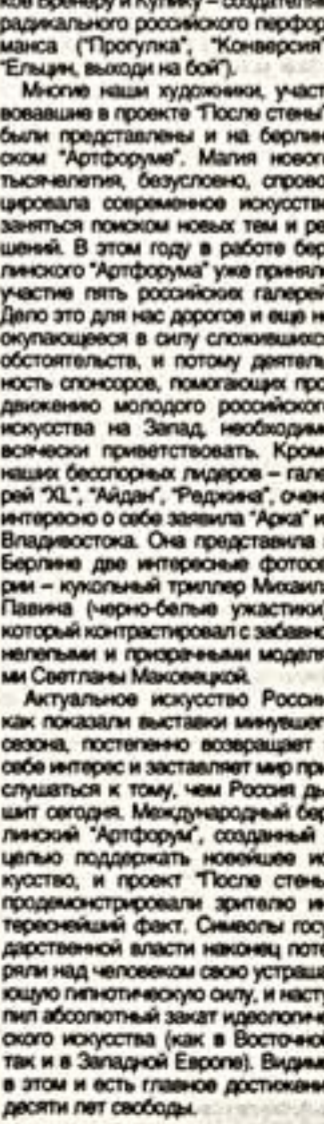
кое Бренеру и Кулику – создател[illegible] радикального российского перфор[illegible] манса ("Прогулка", "Конверсия" "Ельцин, выходи на бой").

Многие наши художники, участ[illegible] вовавшие в проекте "После стены" были представлены и на берлин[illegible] ском "Артфоруме". Магия новог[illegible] тысячелетия, безусловно, спрово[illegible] цировала современное искусств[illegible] заняться поиском новых тем и ре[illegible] шений. В этом году в работе бер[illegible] линского "Артфорума" уже принял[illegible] участие пять российских галерей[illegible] Дело это для нас дорогое и ещё н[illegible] окупающееся в силу сложившихс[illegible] обстоятельств, и потому деятель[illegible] ность спонсоров, помогающих про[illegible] движению молодого российског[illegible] искусства на Запад, необходим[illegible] всячески приветствовать. Кром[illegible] наших бесспорных лидеров – гале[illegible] рей "XL", "Айдан", "Реджина", очен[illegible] интересно о себе заявила "Арка" и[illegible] Владивостока. Она представила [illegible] Берлине две интересные фотосе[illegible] рии – кукольный триллер Михаил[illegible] Павина (черно-белые ужастики) который контрастировал с забавно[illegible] нелепыми и прозрачными модел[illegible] ми Светланы Маковецкой.

Актуальное искусство Росси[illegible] как показали выставки минувшег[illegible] сезона, постепенно возвращает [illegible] себе интерес и заставляет мир при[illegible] слушаться к тому, чем Россия ды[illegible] шит сегодня. Международный бер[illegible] линский "Артфорум", созданный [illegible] целью поддержать новейшее ис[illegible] кусство, и проект "После стены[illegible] продемонстрировали зрителю ин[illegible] тереснейший факт. Символы госу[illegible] дарственной власти наконец поте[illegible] ряли над человеком свою устраша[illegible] ющую гипнотическую силу, и насту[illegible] пил абсолютный закат идеологиче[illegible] ского искусства (как в Восточно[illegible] так и в Западной Европе). Видим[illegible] в этом и есть главное достижени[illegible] десяти лет свободы.